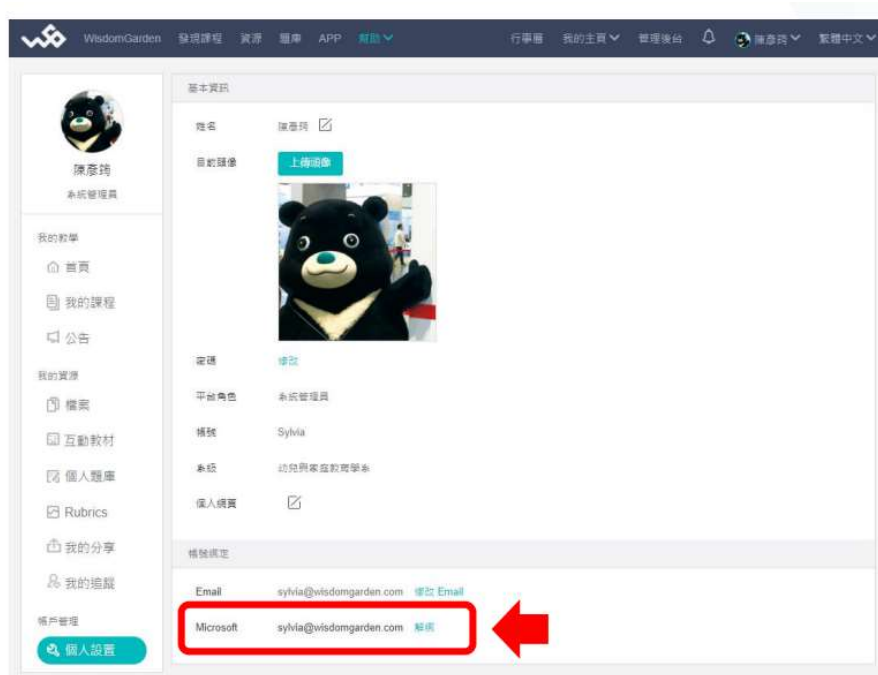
WisdomGarden 發現課程 資源 題庫 APP 幫助

行事曆 我的主頁 管理後台 陳彥筠 繁體中文

陳彥筠
系統管理員

我的教學
首頁
我的課程
公告

我的資源
檔案
互動教材
個人題庫
Rubrics
我的分享
我的追蹤

帳戶管理
個人設置

基本資訊

姓名 陳彥筠

目前頭像 上傳頭像

密碼 修改

平台角色 系統管理員

帳號 Sylvia

系級 幼兒與家庭教育學系

個人網頁

帳號綁定

Email sylvia@wisdomgarden.com 修改 Email

Microsoft sylvia@wisdomgarden.com 解綁